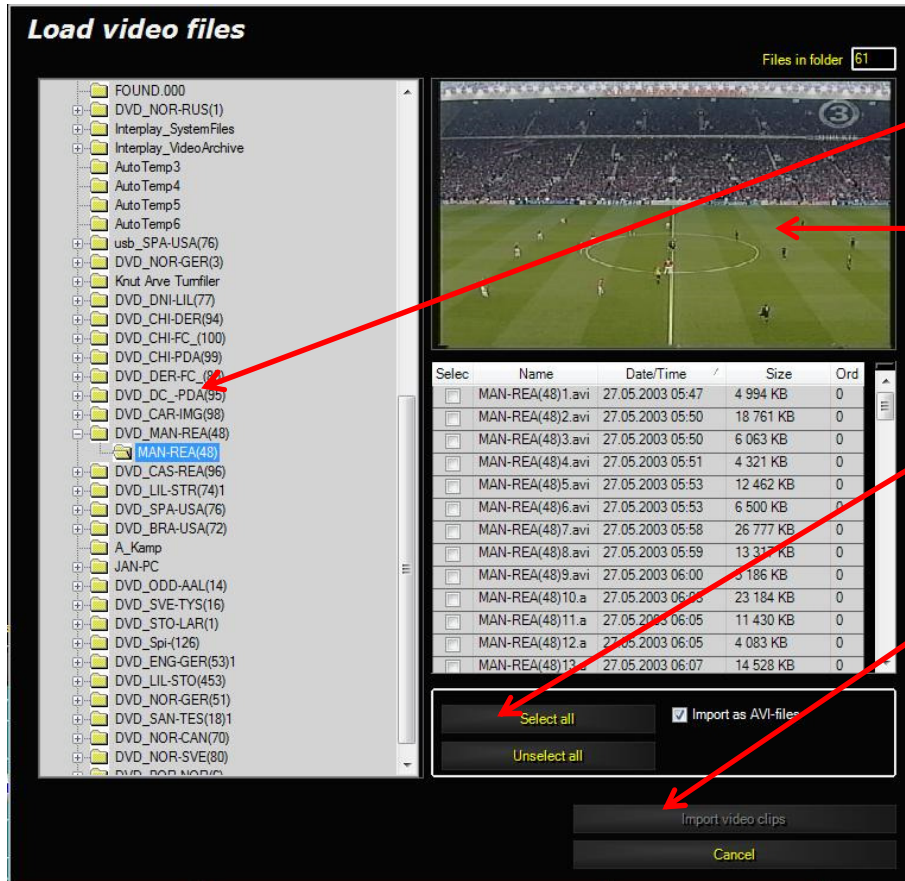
Load video files

Files in folder 61

FOUND.000
DVD_NOR-RUS(1)
Interplay_SystemFiles
Interplay_VideoArchive
AutoTemp3
AutoTemp4
AutoTemp5
AutoTemp6
usb_SPA-USA(76)
DVD_NOR-GER(3)
Knut Arve Turnfiler
DVD_DNI-LIL(77)
DVD_CHI-DER(94)
DVD_CHI-FC_(100)
DVD_CHI-PDA(99)
DVD_DER-FC_(8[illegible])
DVD_DC_-PDA(95)
DVD_CAR-IMG(98)
DVD_MAN-REA(48)
MAN-REA(48)
DVD_CAS-REA(96)
DVD_LIL-STR(74)1
DVD_SPA-USA(76)
DVD_BRA-USA(72)
A_Kamp
JAN-PC
DVD_ODD-AAL(14)
DVD_SVE-TYS(16)
DVD_STO-LAR(1)
DVD_Spi-(126)
DVD_ENG-GER(53)1
DVD_LIL-STO(453)
DVD_NOR-GER(51)
DVD_SAN-TES(18)1
DVD_NOR-CAN(70)
DVD_NOR-SVE(80)
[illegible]

| Selec | Name | Date/Time | Size | Ord |
|---|---|---|---|---|
| | MAN-REA(48)1.avi | 27.05.2003 05:47 | 4 994 KB | 0 |
| | MAN-REA(48)2.avi | 27.05.2003 05:50 | 18 761 KB | 0 |
| | MAN-REA(48)3.avi | 27.05.2003 05:50 | 6 063 KB | 0 |
| | MAN-REA(48)4.avi | 27.05.2003 05:51 | 4 321 KB | 0 |
| | MAN-REA(48)5.avi | 27.05.2003 05:53 | 12 462 KB | 0 |
| | MAN-REA(48)6.avi | 27.05.2003 05:53 | 6 500 KB | 0 |
| | MAN-REA(48)7.avi | 27.05.2003 05:58 | 26 777 KB | 0 |
| | MAN-REA(48)8.avi | 27.05.2003 05:59 | 13 31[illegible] KB | 0 |
| | MAN-REA(48)9.avi | 27.05.2003 06:00 | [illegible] 186 KB | 0 |
| | MAN-REA(48)10.a | 27.05.2003 06:0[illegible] | 23 184 KB | 0 |
| | MAN-REA(48)11.a | 27.05.2003 06:05 | 11 430 KB | 0 |
| | MAN-REA(48)12.a | 27.05.2003 06:05 | 4 083 KB | 0 |
| | MAN-REA(48)13.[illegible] | 27.05.2003 06:07 | 14 528 KB | 0 |

Select all
Unselect all
Import as AVI-files
Import video clips
Cancel